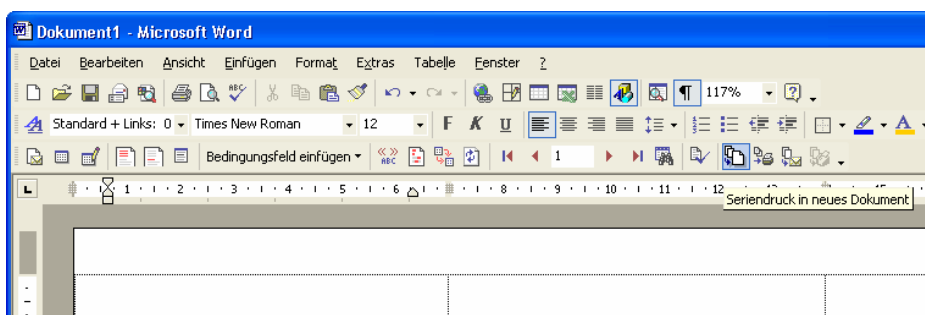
Dokument1 - Microsoft Word

Datei Bearbeiten Ansicht Einfügen Format Extras Tabelle Fenster ?

117%

Standard + Links: 0 Times New Roman 12 F K U

Bedingungsfeld einfügen 1

1 2 3 4 5 6 8 9 10 11 12

Seriendruck in neues Dokument